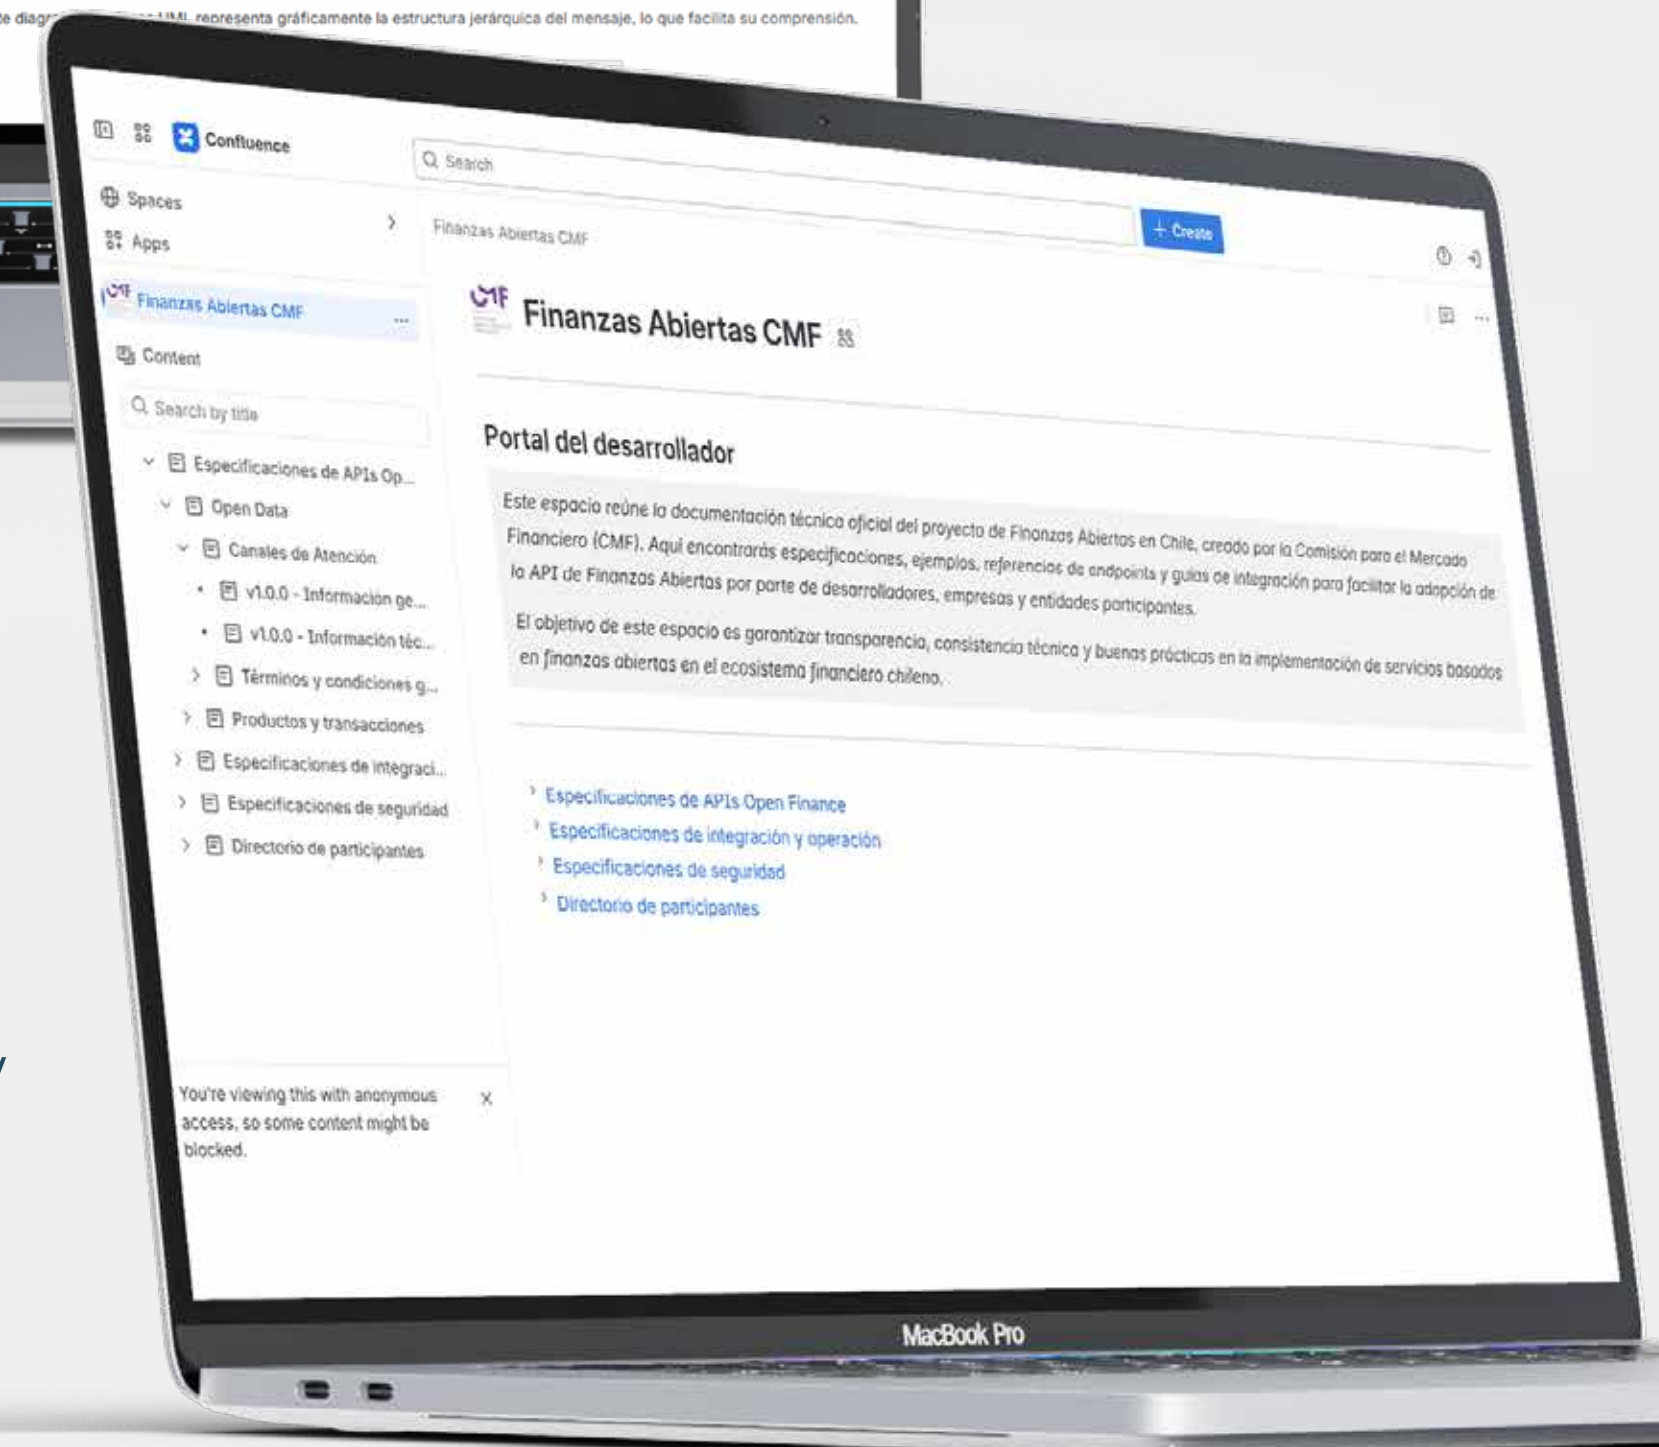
te diagr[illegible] UML representa gráficamente la estructura jerárquica del mensaje, lo que facilita su comprensión.

Confluence

Search

Spaces

Apps

Finanzas Abiertas CMF

Content

Search by title

Especificaciones de APIs Op...

Open Data

Canales de Atención

v1.0.0 - Información ge...

v1.0.0 - Información téc...

Términos y condiciones g...

Productos y transacciones

Especificaciones de integraci...

Especificaciones de seguridad

Directorio de participantes

You're viewing this with anonymous access, so some content might be blocked.

+ Create

Finanzas Abiertas CMF

CMF

Finanzas Abiertas CMF

Portal del desarrollador

Este espacio reúne la documentación técnica oficial del proyecto de Finanzas Abiertas en Chile, creado por la Comisión para el Mercado Financiero (CMF). Aquí encontrarás especificaciones, ejemplos, referencias de endpoints y guías de integración para facilitar la adopción de la API de Finanzas Abiertas por parte de desarrolladores, empresas y entidades participantes.

El objetivo de este espacio es garantizar transparencia, consistencia técnica y buenas prácticas en la implementación de servicios basados en finanzas abiertas en el ecosistema financiero chileno.

Especificaciones de APIs Open Finance

Especificaciones de integración y operación

Especificaciones de seguridad

Directorio de participantes

MacBook Pro